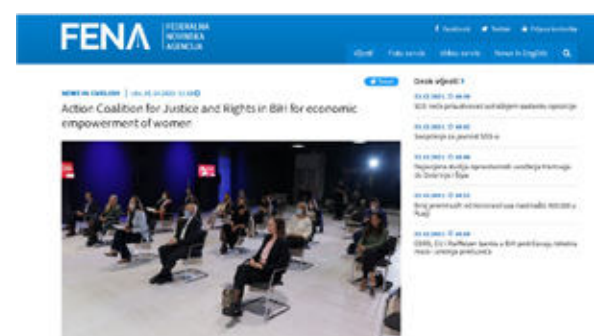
FENA FEDERALNA NOVINSKA AGENCIJA

Facebook Twitter Prijava korisnika

Vijesti Foto servis Video servis News in English

NEWS IN ENGLISH | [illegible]

Tweet

Action Coalition for Justice and Rights in BiH for economic empowerment of women

Desk vijesti

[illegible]
SDS: Veća privatnost za sudijske sastanke opozicije

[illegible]
Saopćenje za javnost SDA-a

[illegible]
Nepovjerljiva zbirka operativnih uvođenja tramvaja do Dobrinje i Ilidže

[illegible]
Broj preminulih od koronavirusa nadmašio 400.000 u Rusiji

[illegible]
EBRD, EU i Raiffeisen banka u BiH podržavaju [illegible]